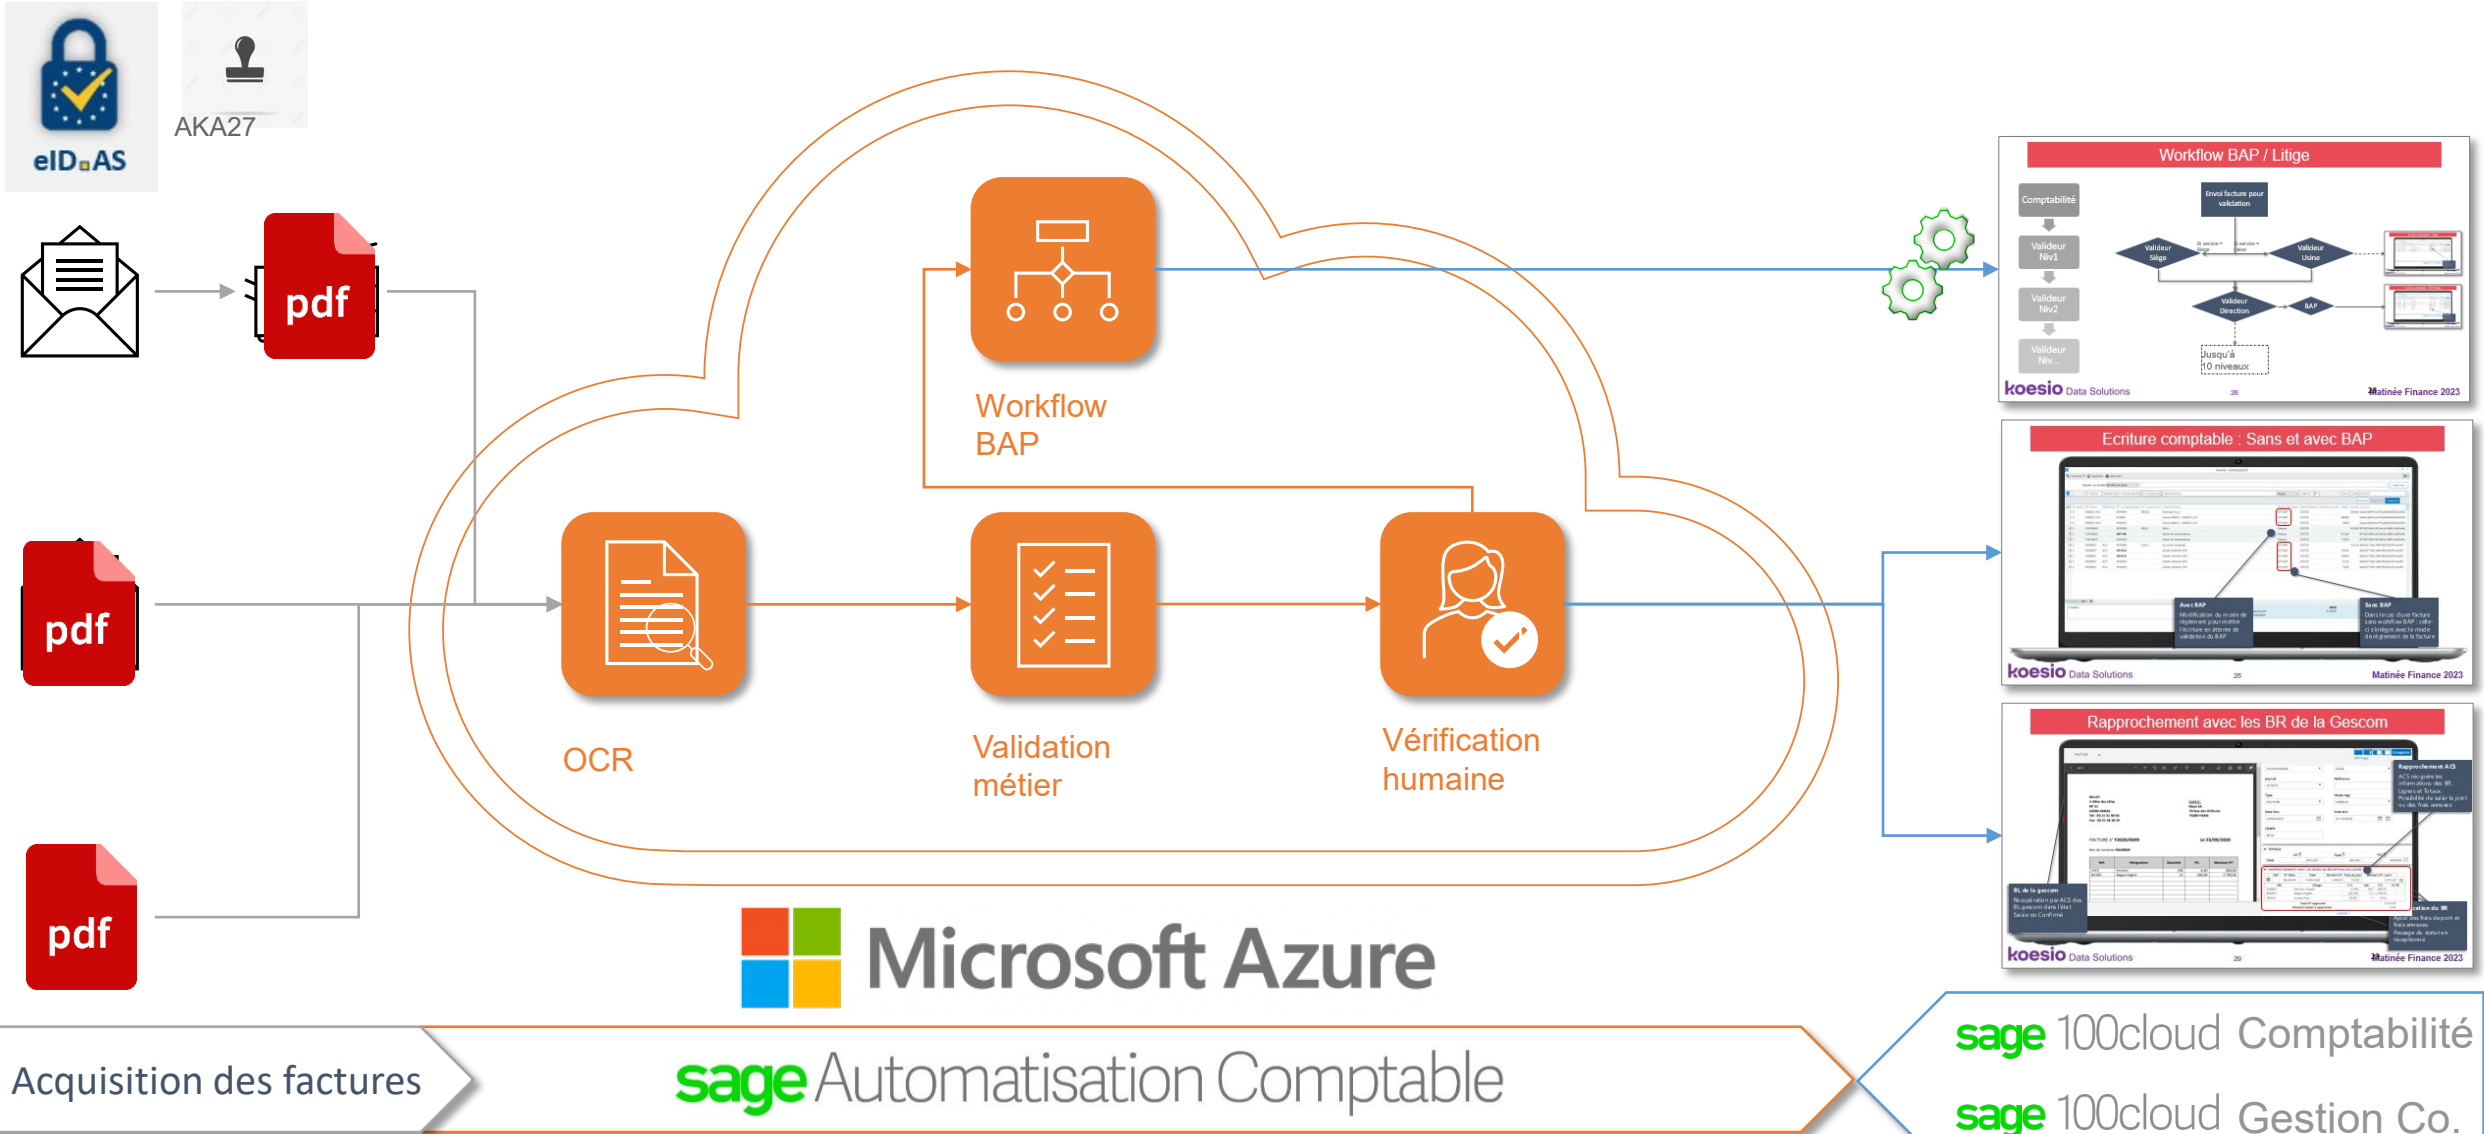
eID AS

AKA27

pdf

pdf

pdf

Workflow BAP

OCR

Validation métier

Vérification humaine

Workflow BAP / Litige

Comptabilité

Valideur Niv1

Valideur Niv2

Valideur Niv...

Envoi facture pour validation

Valideur Siège

Valideur Usine

Valideur Direction

BAP

Jusqu'à 10 niveaux

koesio Data Solutions

Matinée Finance 2023

Ecriture comptable : Sans et avec BAP

Avec BAP

Sans BAP

koesio Data Solutions

Matinée Finance 2023

Rapprochement avec les BR de la Gescom

koesio Data Solutions

Matinée Finance 2023

Microsoft Azure

Acquisition des factures

sage Automatisation Comptable

sage 100cloud Comptabilité

sage 100cloud Gestion Co.